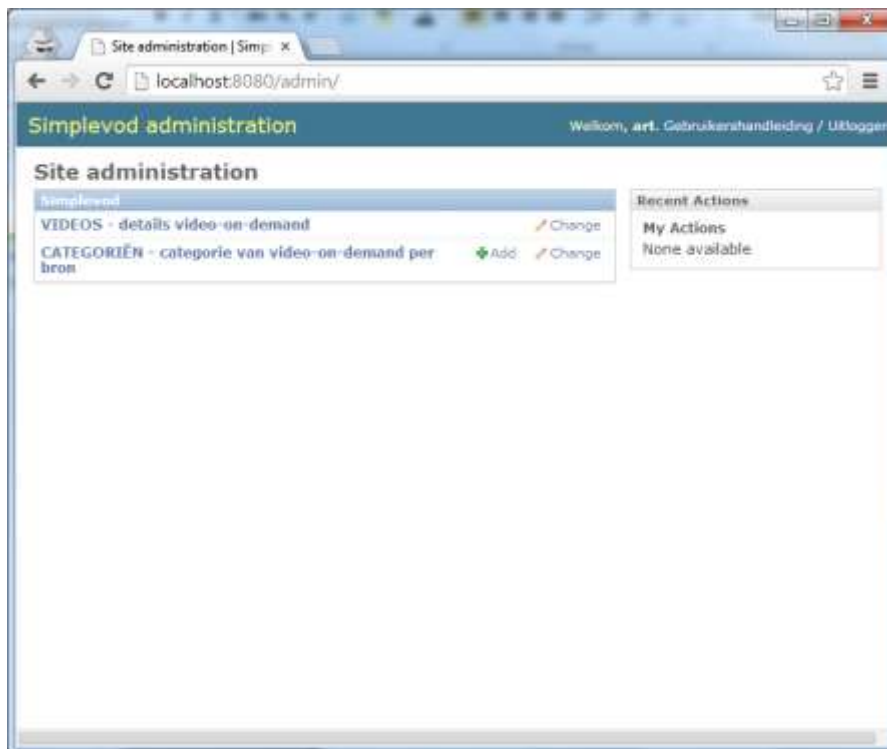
Site administration | Simp ×

localhost:8080/admin/

Simplevod administration

Welkom, art. Gebruikershandleiding / Uitloggen

Site administration

Simplevod

VIDEOS - details video-on-demand

Change

CATEGORIËN - categorie van video-on-demand per bron

Add

Change

Recent Actions

My Actions

None available